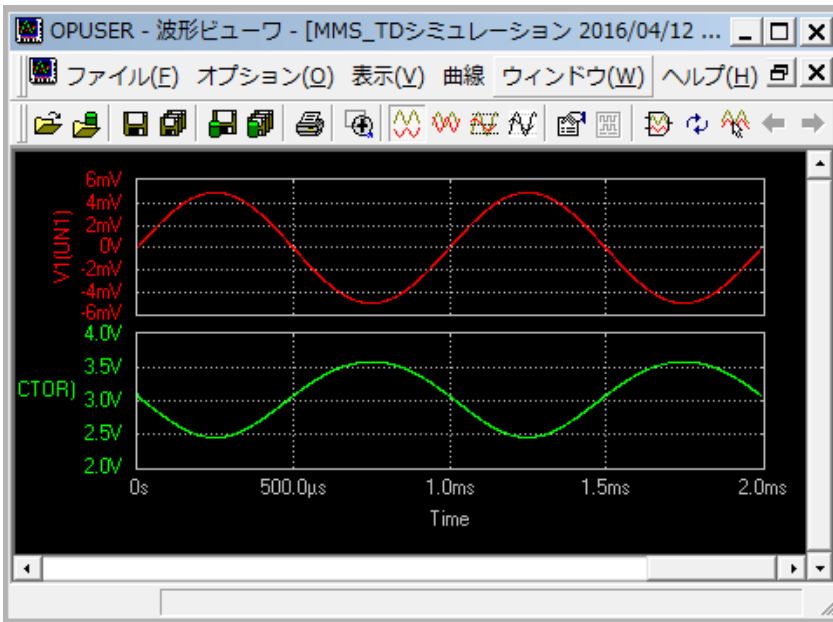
OPUSER - 波形ビューワ - [MMS_TDシミュレーション 2016/04/12 ...

ファイル(F) オプション(O) 表示(V) 曲線 ウィンドウ(W) ヘルプ(H)

6mV
4mV
2mV
0V
-2mV
-4mV
-6mV
V1(UN1)

4.0V
3.5V
3.0V
2.5V
2.0V
CTOR)

0s 500.0µs 1.0ms 1.5ms 2.0ms
Time